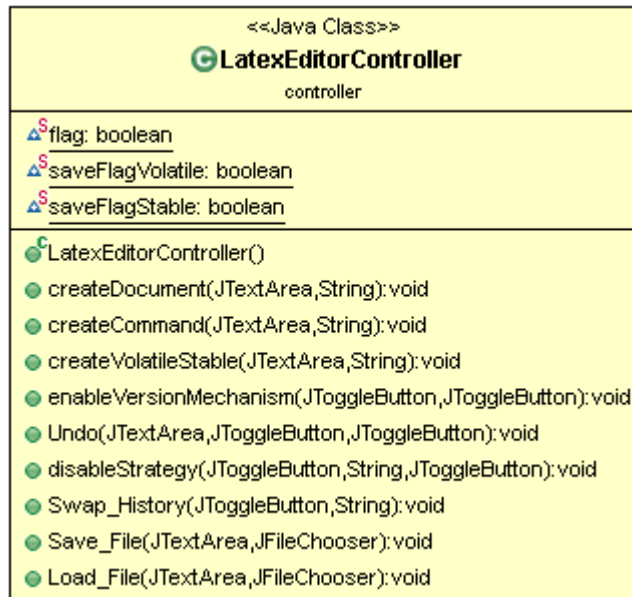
<<Java Class>>
LatexEditorController
controller

flag: boolean
saveFlagVolatile: boolean
saveFlagStable: boolean

LatexEditorController()
createDocument(JTextArea,String):void
createCommand(JTextArea,String):void
createVolatileStable(JTextArea,String):void
enableVersionMechanism(JToggleButton,JToggleButton):void
Undo(JTextArea,JToggleButton,JToggleButton):void
disableStrategy(JToggleButton,String,JToggleButton):void
Swap_History(JToggleButton,String):void
Save_File(JTextArea,JFileChooser):void
Load_File(JTextArea,JFileChooser):void